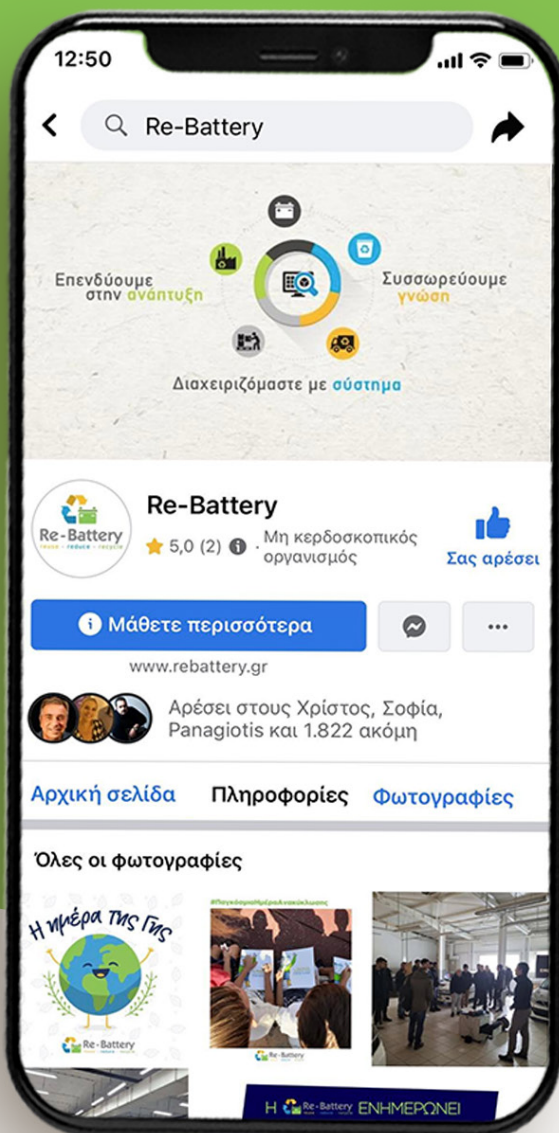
12:50

Re-Battery

Επενδύουμε στην ανάπτυξη

Συσσωρεύουμε γνώση

Διαχειριζόμαστε με σύστημα

Re-Battery
reuse • reduce • recycle

Re-Battery

5,0 (2) · Μη κερδοσκοπικός οργανισμός

Σας αρέσει

Μάθετε περισσότερα

...

www.rebattery.gr

Αρέσει στους Χρίστος, Σοφία, Panagiotis και 1.822 ακόμη

Αρχική σελίδα Πληροφορίες Φωτογραφίες

Όλες οι φωτογραφίες

Η ημέρα της Γης

Re-Battery

#ΠαγκόσμιαΗμέραΑνακύκλωσης

Re-Battery

Η Re-Battery ΕΝΗΜΕΡΩΝΕΙ